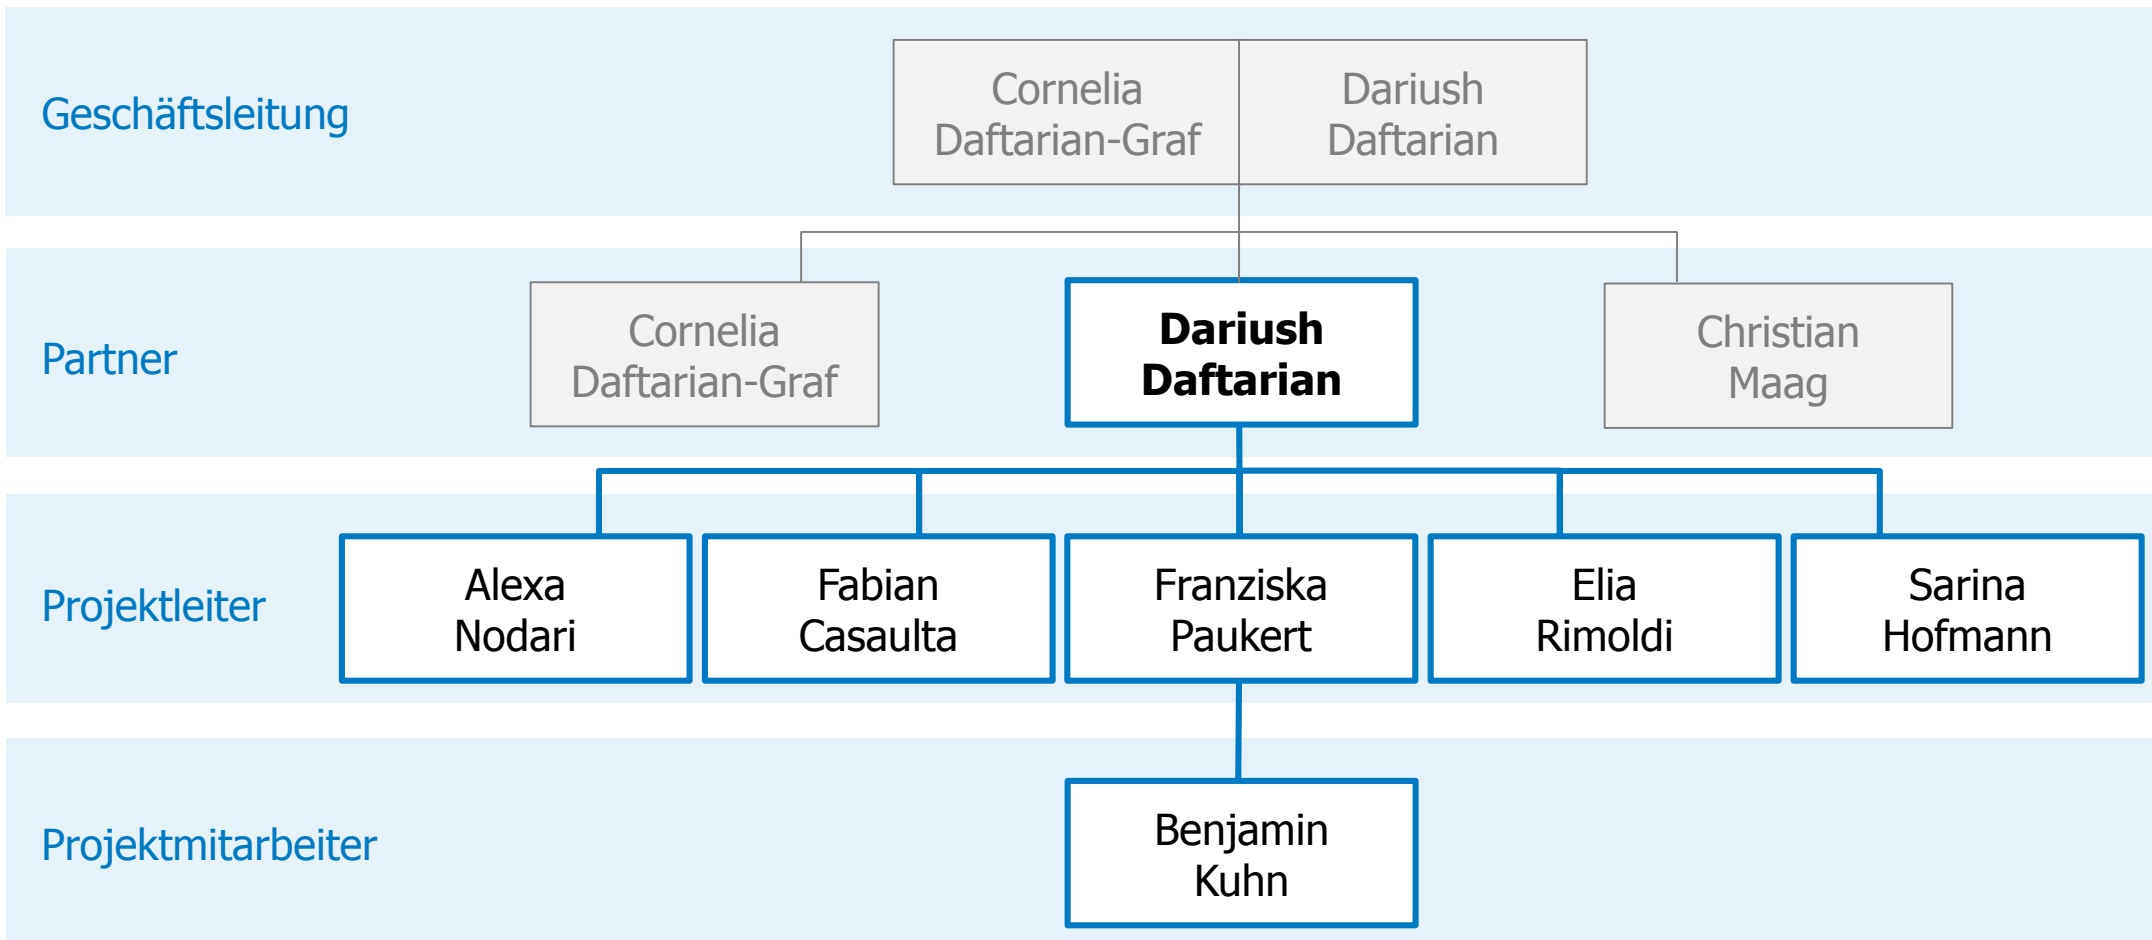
Geschäftsleitung

Cornelia Daftarian-Graf

Dariush Daftarian

Partner

Cornelia Daftarian-Graf

**Dariush Daftarian**

Christian Maag

Projektleiter

Alexa Nodari

Fabian Casaulta

Franziska Paukert

Elia Rimoldi

Sarina Hofmann

Projektmitarbeiter

Benjamin Kuhn